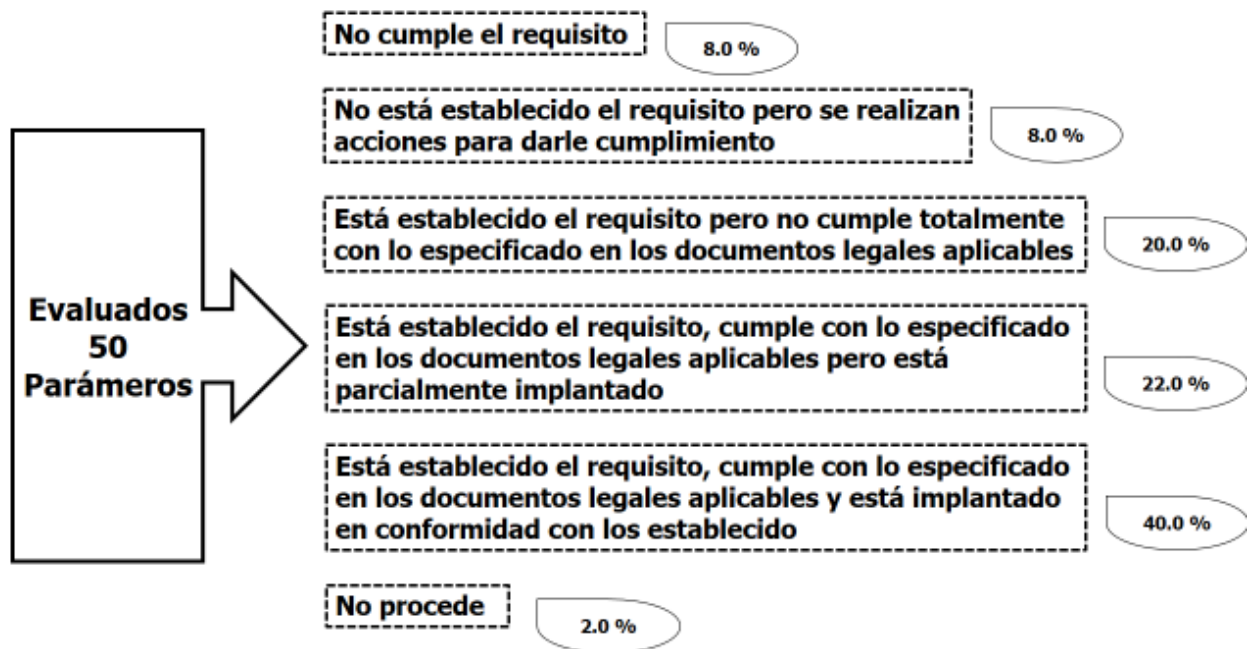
Evaluados 50 Parámeros

No cumple el requisito

8.0 %

No está establecido el requisito pero se realizan acciones para darle cumplimiento

8.0 %

Está establecido el requisito pero no cumple totalmente con lo especificado en los documentos legales aplicables

20.0 %

Está establecido el requisito, cumple con lo especificado en los documentos legales aplicables pero está parcialmente implantado

22.0 %

Está establecido el requisito, cumple con lo especificado en los documentos legales aplicables y está implantado en conformidad con los establecido

40.0 %

No procede

2.0 %